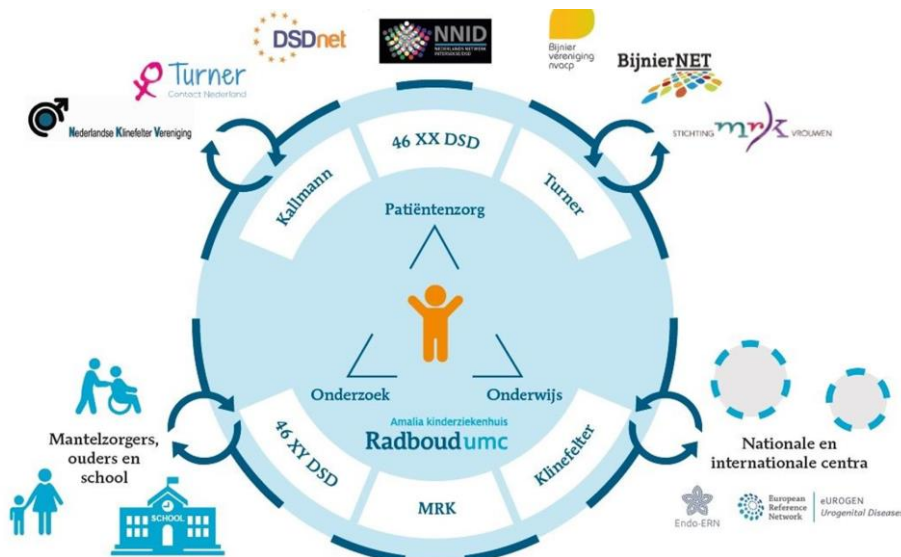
DSDnet

NNID
NEDERLANDS NETWERK INTERSEKSE/DSD

Bijnier vereniging nvacp

BijnierNET

Turner
Contact Nederland

Nederlandse Klinefelter Vereniging

STICHTING MRK VROUWEN

46 XX DSD

Kallmann

Turner

Patiëntenzorg

Onderzoek

Onderwijs

Amalia kinderziekenhuis
Radboudumc

46 XY DSD

MRK

Klinefelter

Mantelzorgers, ouders en school

SCHOOL

Nationale en internationale centra

Endo-ERN

European Reference Network

eUROGEN
Urogenital Diseases